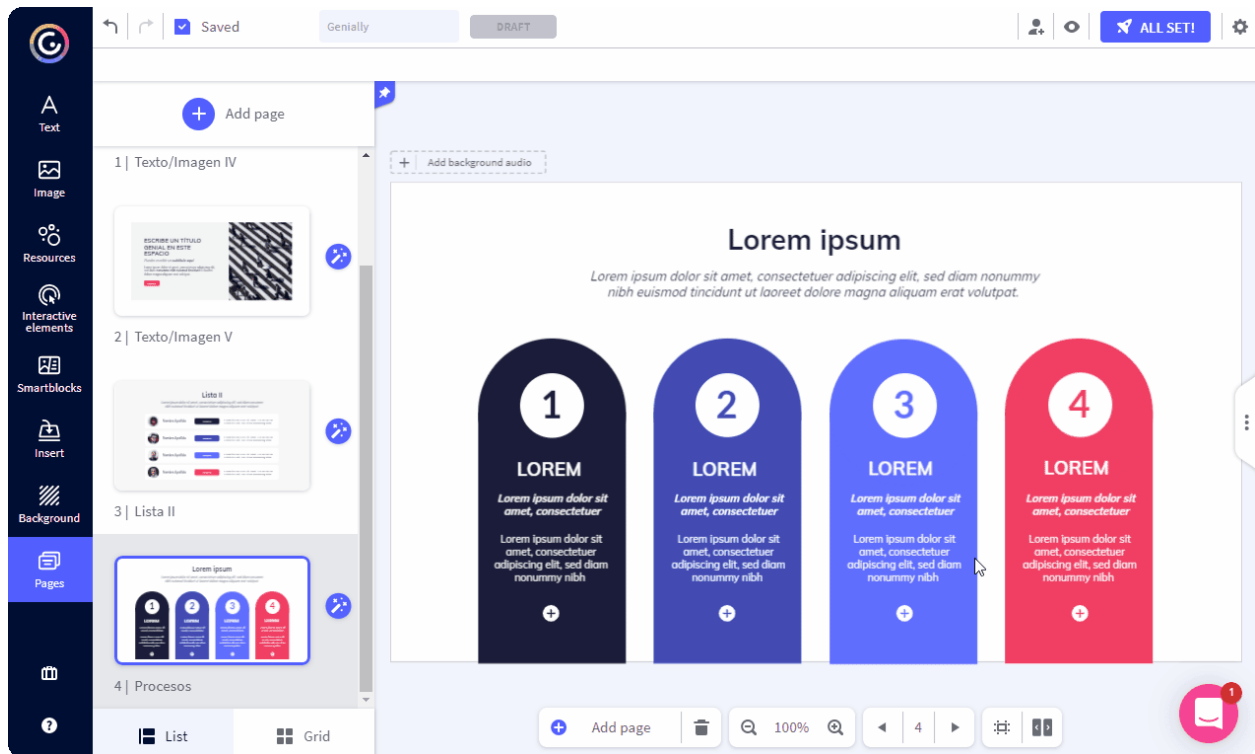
Saved
Genially
DRAFT
ALL SET!

Text
Image
Resources
Interactive elements
Smartblocks
Insert
Background
Pages

Add page

1 | Texto/Imagen IV

ESCRIBE UN TÍTULO GENIAL EN ESTE ESPACIO

2 | Texto/Imagen V

Lista II

3 | Lista II

Lorem ipsum

4 | Procesos

List
Grid

Add background audio

Lorem ipsum

Lorem ipsum dolor sit amet, consectetuer adipiscing elit, sed diam nonummy nibh euismod tincidunt ut laoreet dolore magna aliquam erat volutpat.

1
LOREM
Lorem ipsum dolor sit amet, consectetuer
Lorem ipsum dolor sit amet, consectetuer adipiscing elit, sed diam nonummy nibh

2
LOREM
Lorem ipsum dolor sit amet, consectetuer
Lorem ipsum dolor sit amet, consectetuer adipiscing elit, sed diam nonummy nibh

3
LOREM
Lorem ipsum dolor sit amet, consectetuer
Lorem ipsum dolor sit amet, consectetuer adipiscing elit, sed diam nonummy nibh

4
LOREM
Lorem ipsum dolor sit amet, consectetuer
Lorem ipsum dolor sit amet, consectetuer adipiscing elit, sed diam nonummy nibh

Add page
100%
4
1